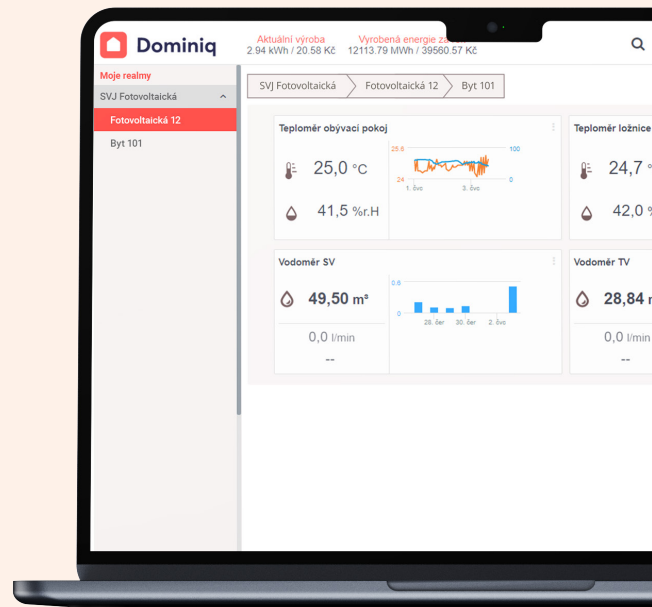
Dominiq

Aktuální výroba
2.94 kWh / 20.58 Kč

Vyrobená energie za
12113.79 MWh / 39560.57 Kč

Moje realmy

SVJ Fotovoltaická

Fotovoltaická 12

Byt 101

SVJ Fotovoltaická

Fotovoltaická 12

Byt 101

Teploměr obývací pokoj

25,0 °C

41,5 %r.H

25.6

24

100

0

1. čvc

3. čvc

Teploměr ložnice

24,7 °

42,0 %

Vodoměr SV

49,50 m³

0,0 l/min

--

0.6

0

28. čer

30. čer

2. čvc

Vodoměr TV

28,84 m

0,0 l/min

--